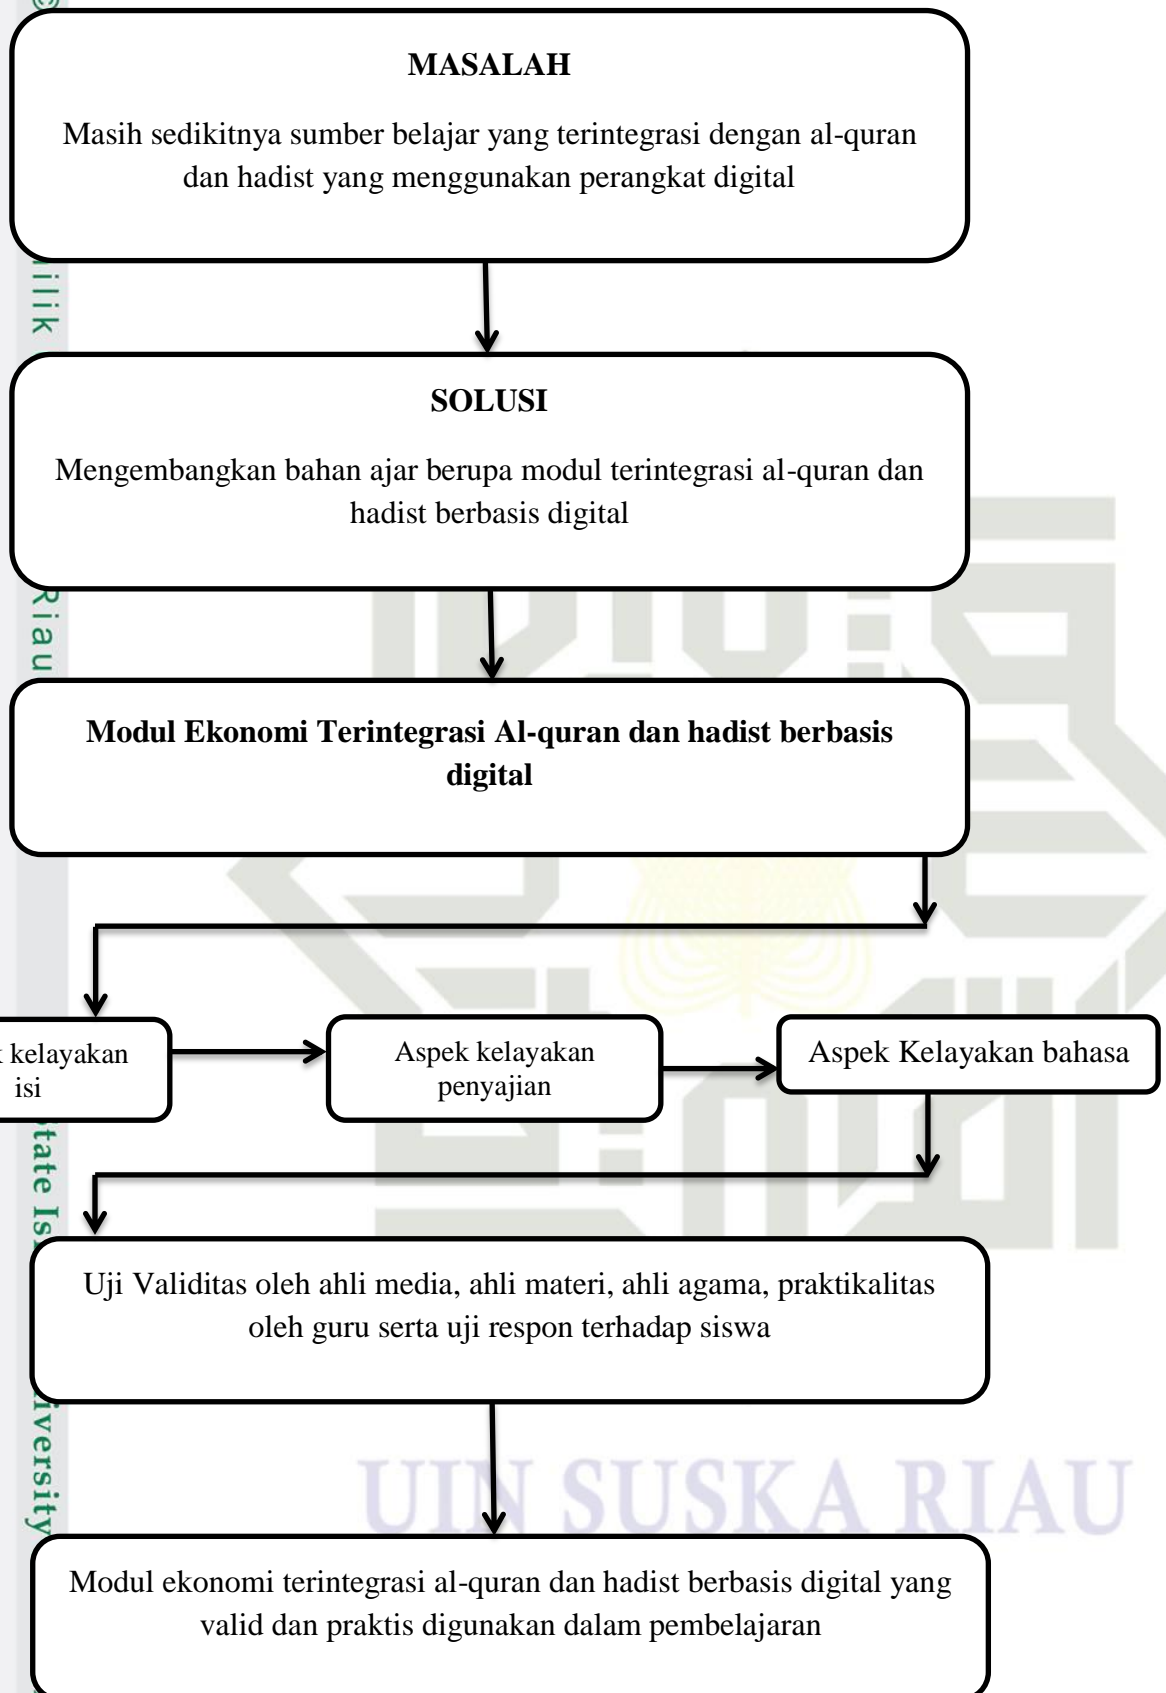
MASALAH

Masih sedikitnya sumber belajar yang terintegrasi dengan al-quran dan hadist yang menggunakan perangkat digital

SOLUSI

Mengembangkan bahan ajar berupa modul terintegrasi al-quran dan hadist berbasis digital

Modul Ekonomi Terintegrasi Al-quran dan hadist berbasis digital

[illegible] kelayakan isi

Aspek kelayakan penyajian

Aspek Kelayakan bahasa

Uji Validitas oleh ahli media, ahli materi, ahli agama, praktikalitas oleh guru serta uji respon terhadap siswa

Modul ekonomi terintegrasi al-quran dan hadist berbasis digital yang valid dan praktis digunakan dalam pembelajaran

UIN SUSKA RIAU

ilik
Riau
tate Is
iversity